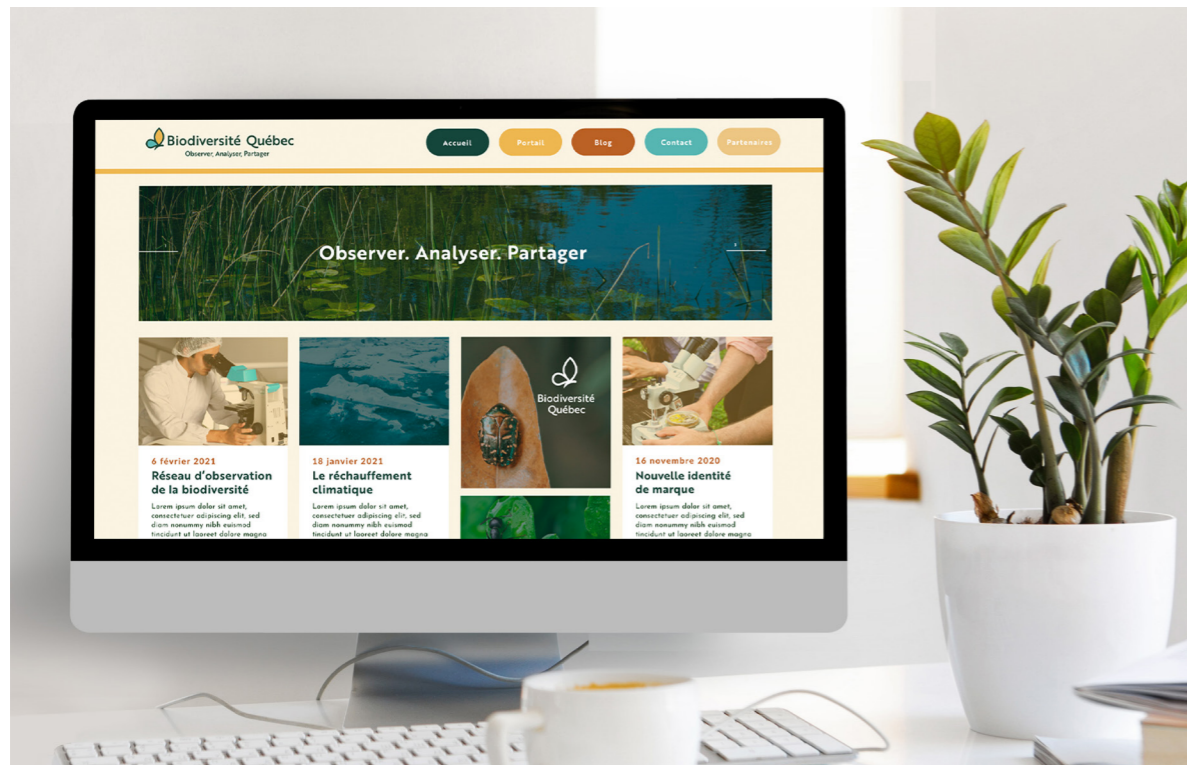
Biodiversité Québec
Observer, Analyser, Partager

Accueil Portail Blog Contact Partenaires

Observer. Analyser. Partager

6 février 2021
Réseau d'observation de la biodiversité
Lorem ipsum dolor sit amet, consectetuer adipiscing elit, sed diam nonummy nibh euismod tincidunt ut laoreet dolore magna

18 janvier 2021
Le réchauffement climatique
Lorem ipsum dolor sit amet, consectetuer adipiscing elit, sed diam nonummy nibh euismod tincidunt ut laoreet dolore magna

Biodiversité Québec

16 novembre 2020
Nouvelle identité de marque
Lorem ipsum dolor sit amet, consectetuer adipiscing elit, sed diam nonummy nibh euismod tincidunt ut laoreet dolore magna